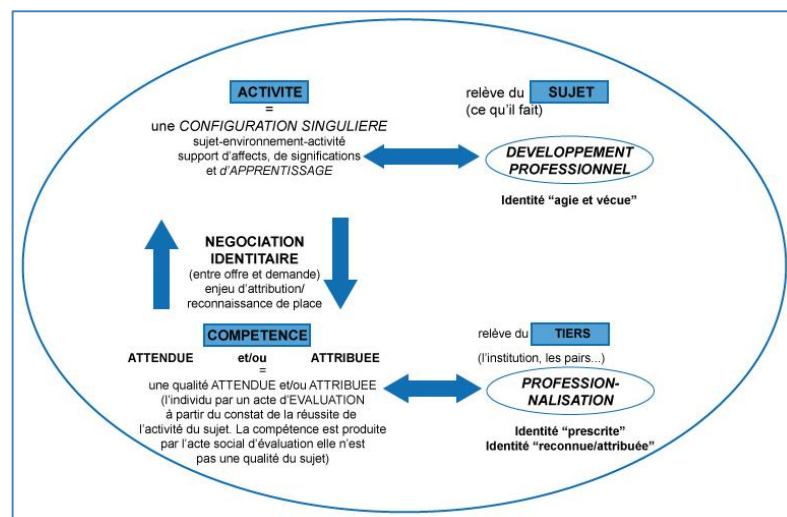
ACTIVITE
=
une CONFIGURATION SINGULIERE
sujet-environnement-activité
support d'affects, de significations
et d'APPRENTISSAGE

relève du SUJET
(ce qu'il fait)

DEVELOPPEMENT PROFESSIONNEL

Identité "agie et vécue"

NEGOCIATION IDENTITAIRE
(entre offre et demande)
enjeu d'attribution/
reconnaissance de place

COMPETENCE

ATTENDUE et/ou ATTRIBUEE
=
une qualité ATTENDUE et/ou ATTRIBUEE (l'individu par un acte d'EVALUATION à partir du constat de la réussite de l'activité du sujet. La compétence est produite par l'acte social d'évaluation elle n'est pas une qualité du sujet)

relève du TIERS
(l'institution, les pairs...)

PROFESSION-NALISATION

Identité "prescrite"
Identité "reconnue/attribuée"